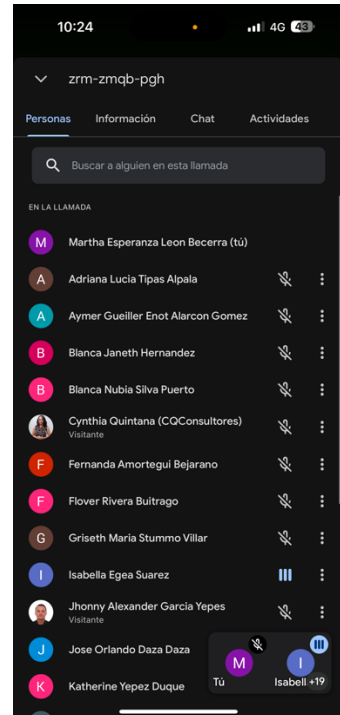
10:24
4G 43

zrm-zmqb-pgh

Personas
Información
Chat
Actividades

Buscar a alguien en esta llamada

EN LA LLAMADA

M
Martha Esperanza Leon Becerra (tú)

A
Adriana Lucia Tipas Alpala

A
Aymer Gueiller Enot Alarcon Gomez

B
Blanca Janeth Hernandez

B
Blanca Nubia Silva Puerto

Cynthia Quintana (CQConsultores)
Visitante

F
Fernanda Amortegui Bejarano

F
Flover Rivera Buitrago

G
Griseth Maria Stummo Villar

I
Isabella Egea Suarez

Jhonny Alexander Garcia Yepes
Visitante

J
Jose Orlando Daza Daza

K
Katherine Yepez Duque

M
Tú

I
Isabell +19